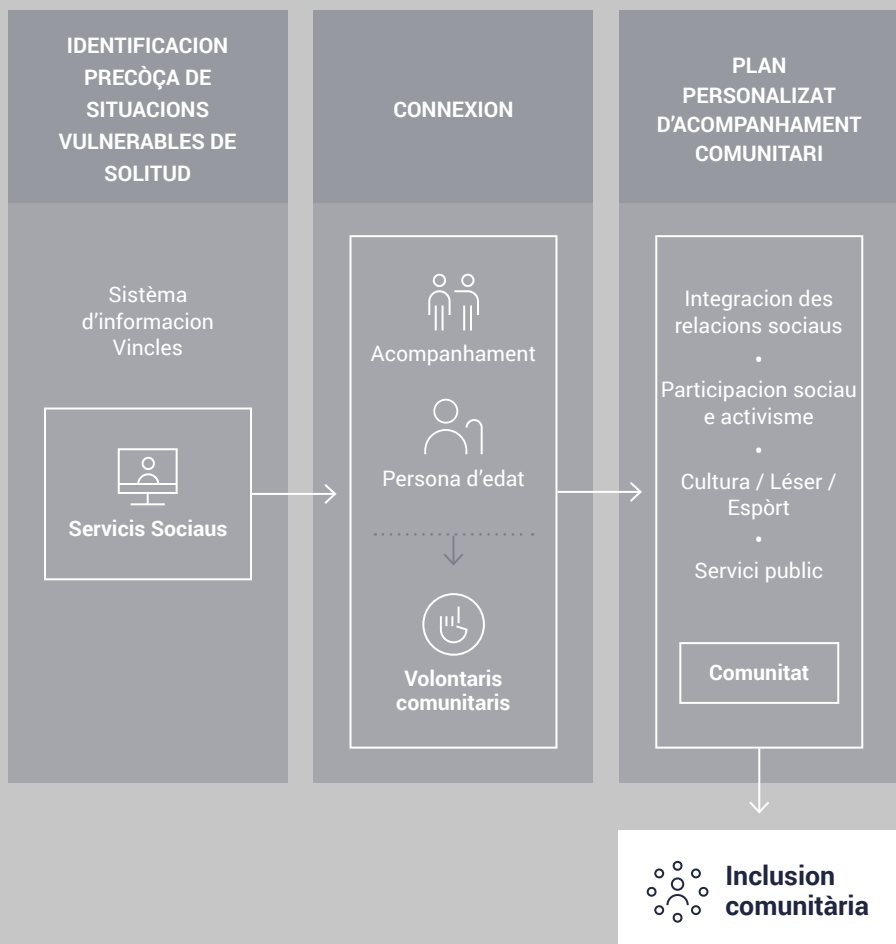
IDENTIFICACION PRECÒÇA DE SITUACIONS VULNERABLES DE SOLITUD

Sistèma d'informacion Vincles

Servicis Sociaus

CONNEXION

Acompanhament

Persona d'edat

Volontaris comunitaris

PLAN PERSONALIZAT D'ACOMPANHAMENT COMUNITARI

Integracion des relacions sociaus
•
Participacion sociau e activisme
•
Cultura / Léser / Espòrt
•
Servici public

Comunitat

Inclusion comunitària